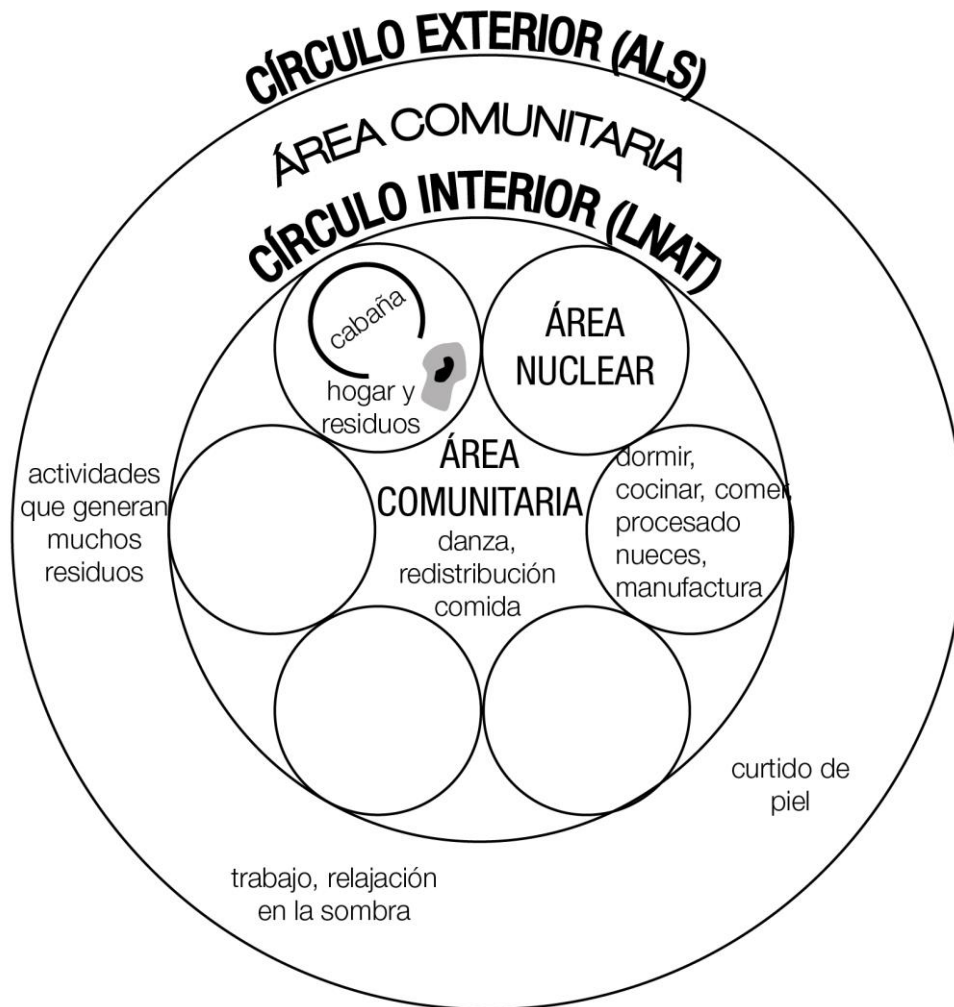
CÍRCULO EXTERIOR (ALS)

ÁREA COMUNITARIA

CÍRCULO INTERIOR (LNAT)

cabaña

hogar y residuos

ÁREA NUCLEAR

ÁREA COMUNITARIA

danza, redistribución comida

dormir, cocinar, comer, procesado nueces, manufactura

actividades que generan muchos residuos

curtido de piel

trabajo, relajación en la sombra